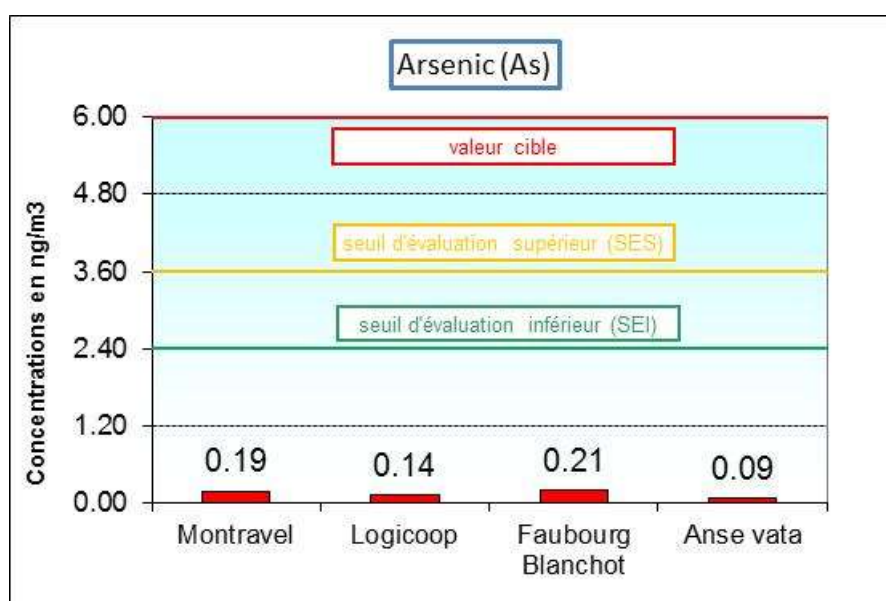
Arsenic (As)

valeur cible

seuil d'évaluation supérieur (SES)

seuil d'évaluation inférieur (SEI)

Concentrations en ng/m3

6.00
4.80
3.60
2.40
1.20
0.00

0.19
0.14
0.21
0.09

Montravel
Logicoop
Faubourg Blanchot
Anse vata